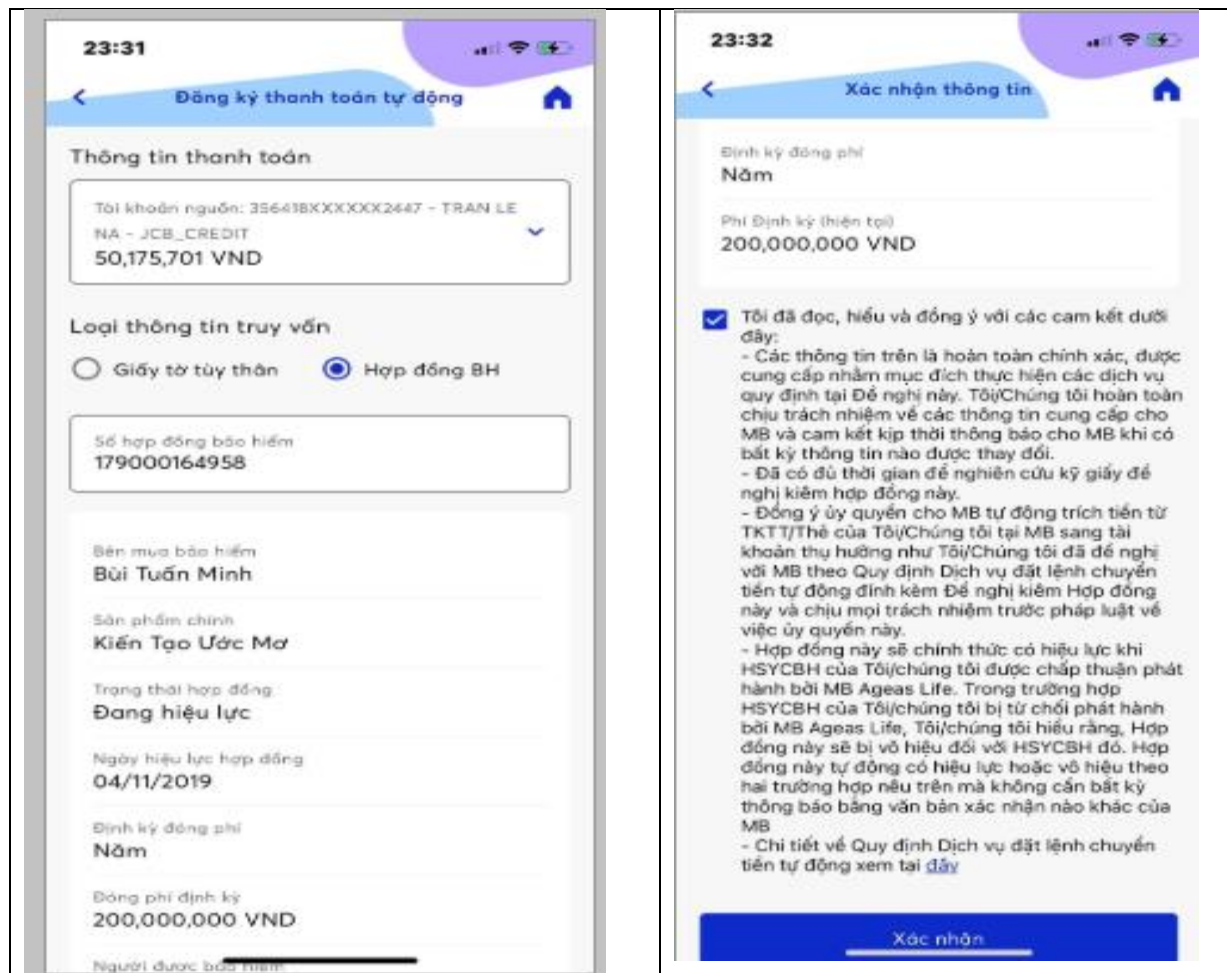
23:31

Đăng ký thanh toán tự động

Thông tin thanh toán

Tài khoản nguồn: 356418XXXXXX2447 - TRAN LE NA - JCB_CREDIT
50,175,701 VND

Loại thông tin truy vấn

Giấy tờ tùy thân

Hợp đồng BH

Số hợp đồng bảo hiểm
179000164958

Bên mua bảo hiểm
Bùi Tuấn Minh

Sản phẩm chính
Kiến Tạo Ước Mơ

Trạng thái hợp đồng
Đang hiệu lực

Ngày hiệu lực hợp đồng
04/11/2019

Định kỳ đóng phí
Năm

Đóng phí định kỳ
200,000,000 VND

Người được bảo hiểm

23:32

Xác nhận thông tin

Định kỳ đóng phí
Năm

Phí Định kỳ (hiện tại)
200,000,000 VND

Tôi đã đọc, hiểu và đồng ý với các cam kết dưới đây:
- Các thông tin trên là hoàn toàn chính xác, được cung cấp nhằm mục đích thực hiện các dịch vụ quy định tại Đề nghị này. Tôi/Chúng tôi hoàn toàn chịu trách nhiệm về các thông tin cung cấp cho MB và cam kết kịp thời thông báo cho MB khi có bất kỳ thông tin nào được thay đổi.
- Đã có đủ thời gian để nghiên cứu kỹ giấy đề nghị kiêm hợp đồng này.
- Đồng ý ủy quyền cho MB tự động trích tiền từ TKTT/Thẻ của Tôi/Chúng tôi tại MB sang tài khoản thụ hưởng như Tôi/Chúng tôi đã đề nghị với MB theo Quy định Dịch vụ đặt lệnh chuyển tiền tự động đính kèm Đề nghị kiêm Hợp đồng này và chịu mọi trách nhiệm trước pháp luật về việc ủy quyền này.
- Hợp đồng này sẽ chính thức có hiệu lực khi HSYCBH của Tôi/chúng tôi được chấp thuận phát hành bởi MB Ageas Life. Trong trường hợp HSYCBH của Tôi/chúng tôi bị từ chối phát hành bởi MB Ageas Life, Tôi/chúng tôi hiểu rằng, Hợp đồng này sẽ bị vô hiệu đối với HSYCBH đó. Hợp đồng này tự động có hiệu lực hoặc vô hiệu theo hai trường hợp nêu trên mà không cần bất kỳ thông báo bằng văn bản xác nhận nào khác của MB
- Chi tiết về Quy định Dịch vụ đặt lệnh chuyển tiền tự động xem tại đây

Xác nhận